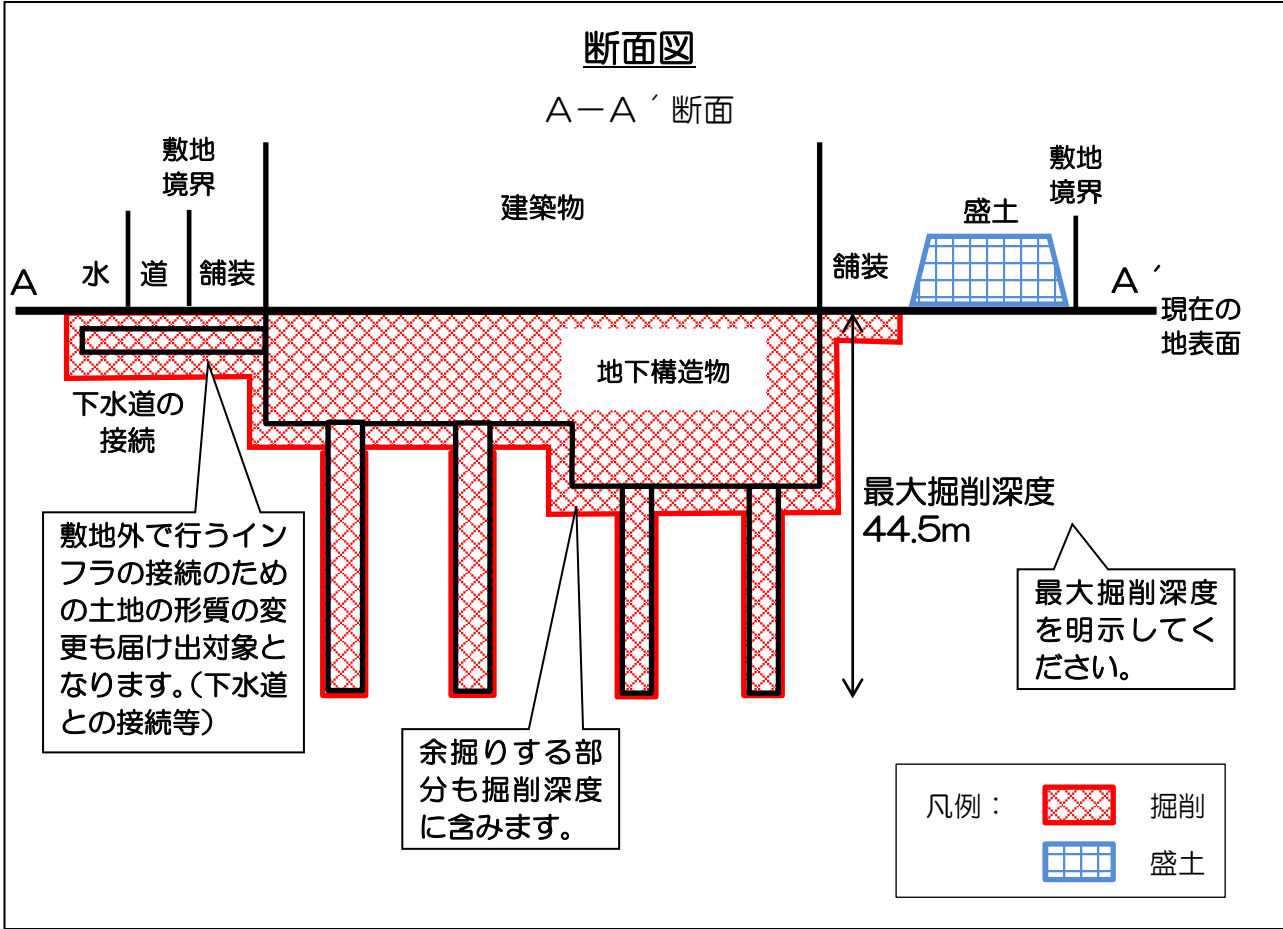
断面図

A－A´断面

敷地境界

建築物

敷地境界

盛土

A

水

道

舗装

舗装

A´

現在の地表面

地下構造物

下水道の接続

最大掘削深度
44.5m

敷地外で行うインフラの接続のための土地の形質の変更も届け出対象となります。（下水道との接続等）

最大掘削深度を明示してください。

余掘りする部分も掘削深度に含みます。

凡例：

掘削

盛土